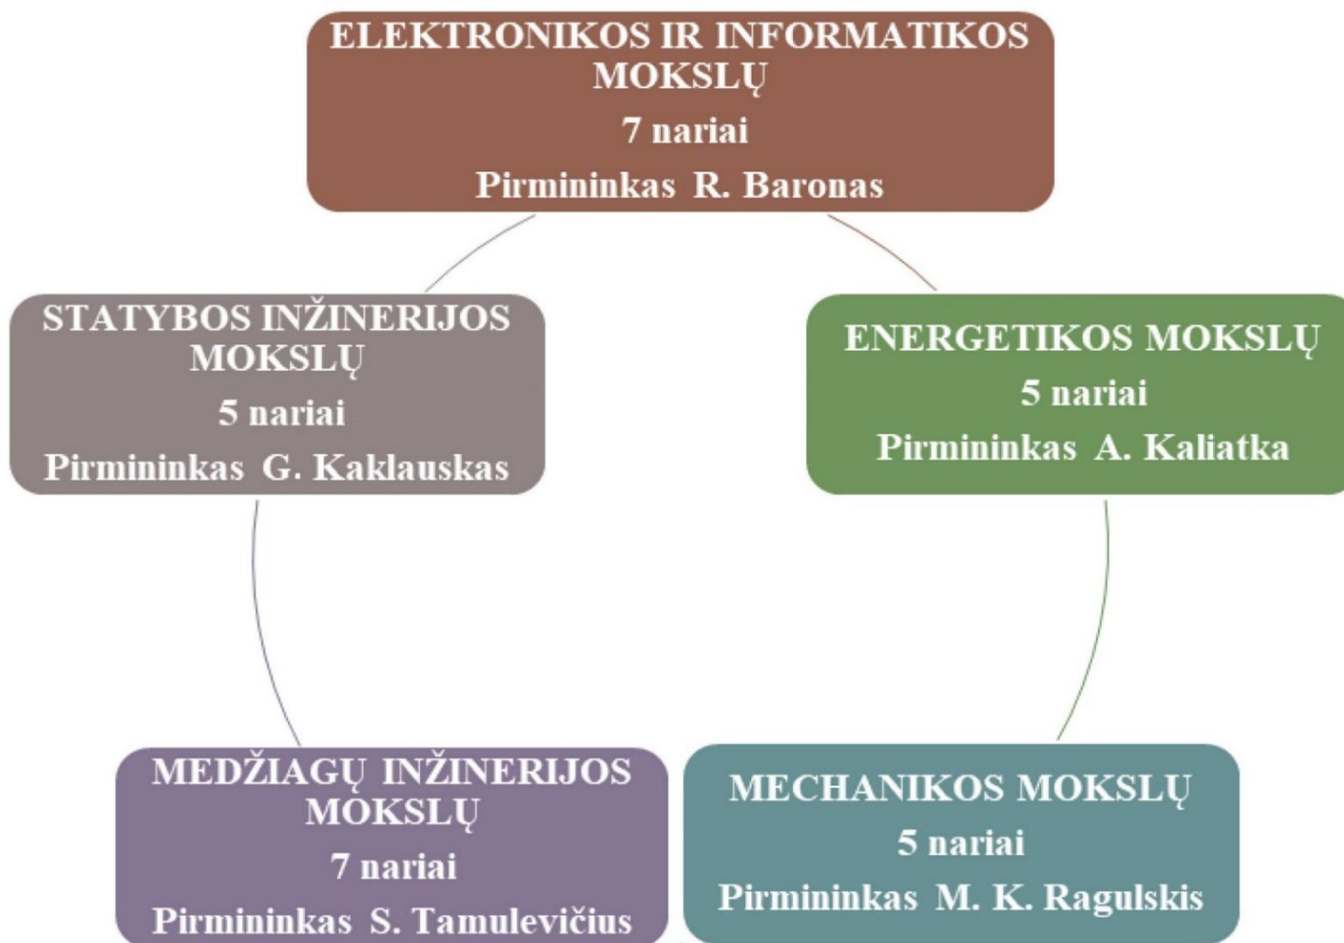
ELEKTRONIKOS IR INFORMATIKOS MOKSLŲ
7 nariai
Pirmininkas R. Baronas

STATYBOS INŽINERIJOS MOKSLŲ
5 nariai
Pirmininkas G. Kaklauskas

ENERGETIKOS MOKSLŲ
5 nariai
Pirmininkas A. Kaliatka

MEDŽIAGŲ INŽINERIJOS MOKSLŲ
7 nariai
Pirmininkas S. Tamulevičius

MECHANIKOS MOKSLŲ
5 nariai
Pirmininkas M. K. Ragulskis